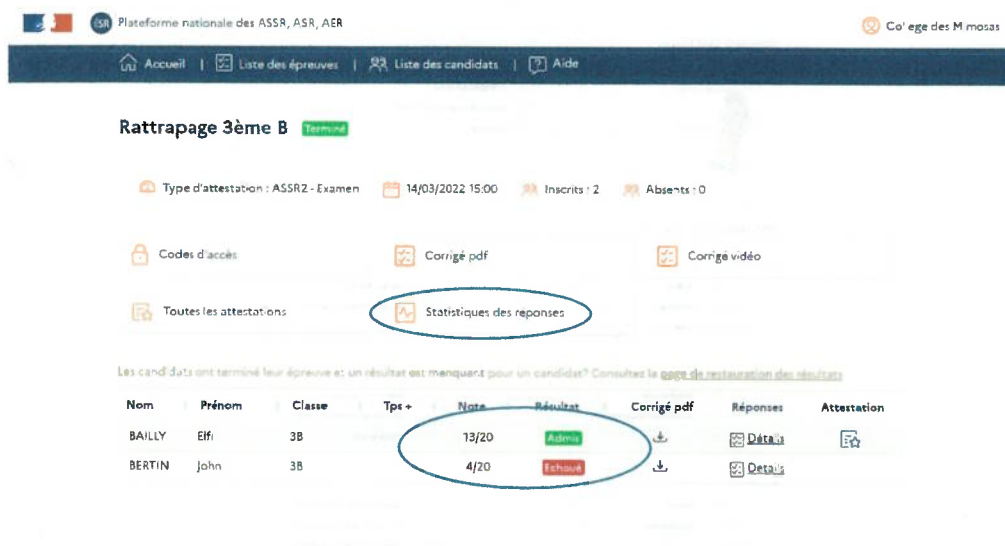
Plateforme nationale des ASSR, ASR, AER

Co'ege des M mosas

Accueil | Liste des épreuves | Liste des candidats | Aide

Rattrapage 3ème B Terminé

Type d'attestation : ASSR2 - Examen 14/03/2022 15:00 Inscrits : 2 Absents : 0

Codes d'accès

Corrigé pdf

Corrigé vidéo

Toutes les attestations

Statistiques des reponses

Les candidats ont terminé leur épreuve et un résultat est manquant pour un candidat? Consultez la page de restauration des résultats

| Nom | Prénom | Classe | Tps + | Note | Résultat | Corrigé pdf | Réponses | Attestation |
|---|---|---|---|---|---|---|---|---|
| BAILLY | Elfi | 3B | | 13/20 | Admis | | Détails | |
| BERTIN | John | 3B | | 4/20 | Echoué | | Details | |